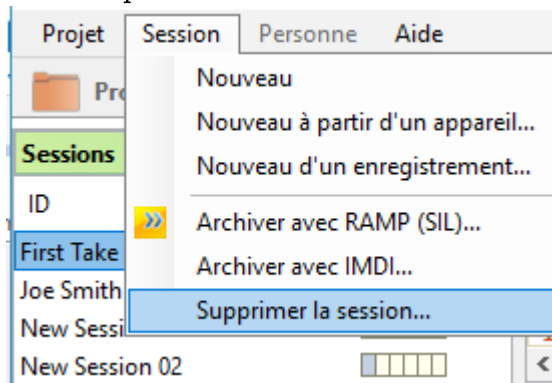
Projet Session Personne Aide

Pro

Sessions

ID

First Take

Joe Smith

New Sessi

New Session 02

Nouveau

Nouveau à partir d'un appareil...

Nouveau d'un enregistrement...

Archiver avec RAMP (SIL)...

Archiver avec IMDI...

Supprimer la session...